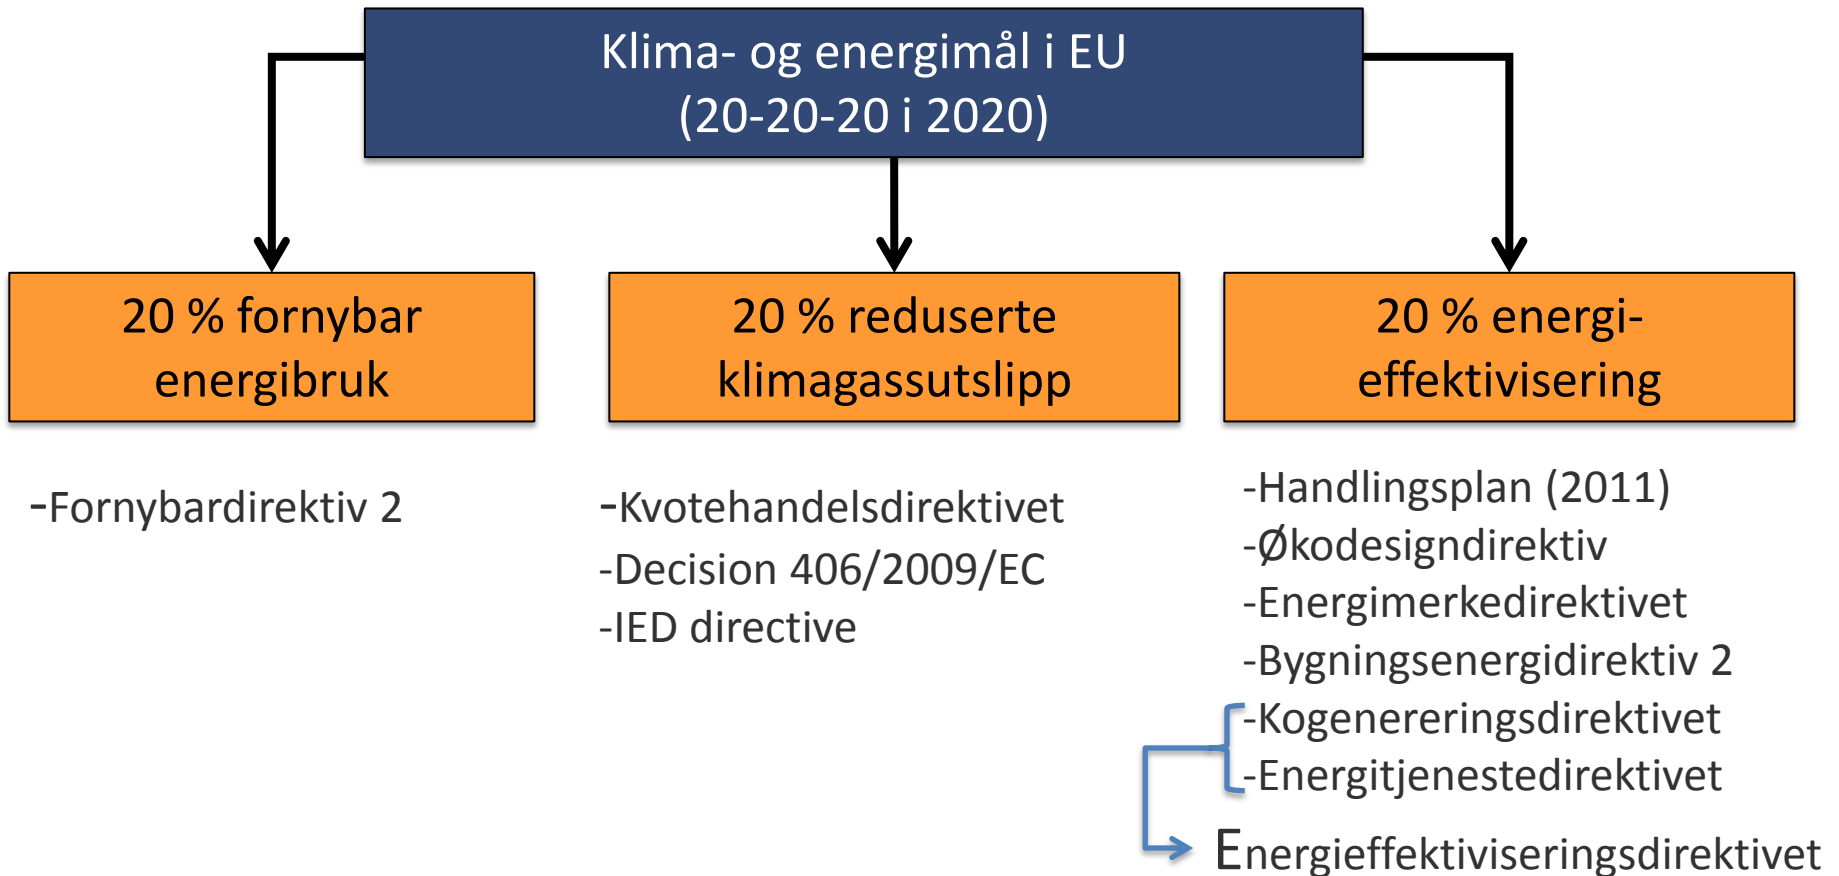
Klima- og energimål i EU
(20-20-20 i 2020)

20 % fornybar energibruk

20 % reduserte klimagassutslipp

20 % energi-effektivisering

-Fornybardirektiv 2

-Kvotehandelsdirektivet
-Decision 406/2009/EC
-IED directive

-Handlingsplan (2011)
-Økodesigndirektiv
-Energimerkedirektivet
-Bygningsenergidirektiv 2
-Kogenereringsdirektivet
-Energitjenestedirektivet

Energieffektiviseringsdirektivet